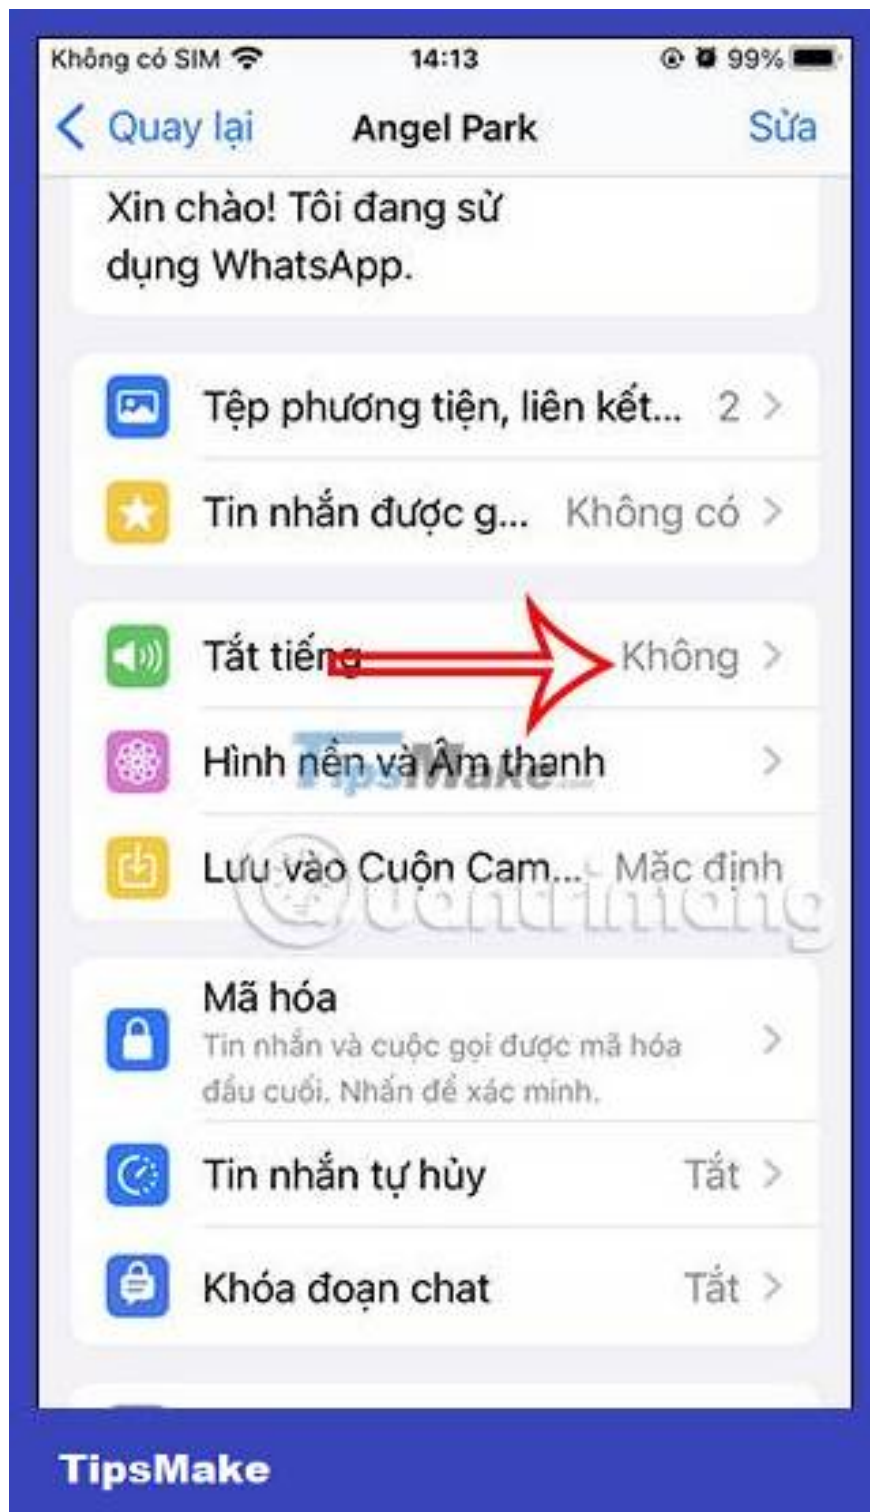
Không có SIM 14:13 99%

Quay lại Angel Park Sửa

Xin chào! Tôi đang sử dụng WhatsApp.

Tệp phương tiện, liên kết... 2 >

Tin nhắn được g... Không có >

Tắt tiếng Không >

Hình nền và Âm thanh >

Lưu vào Cuộn Cam... Mặc định

Mã hóa
Tin nhắn và cuộc gọi được mã hóa đầu cuối. Nhấn để xác minh. >

Tin nhắn tự hủy Tắt >

Khóa đoạn chat Tắt >

TipsMake

TipsMake

Quantrimang